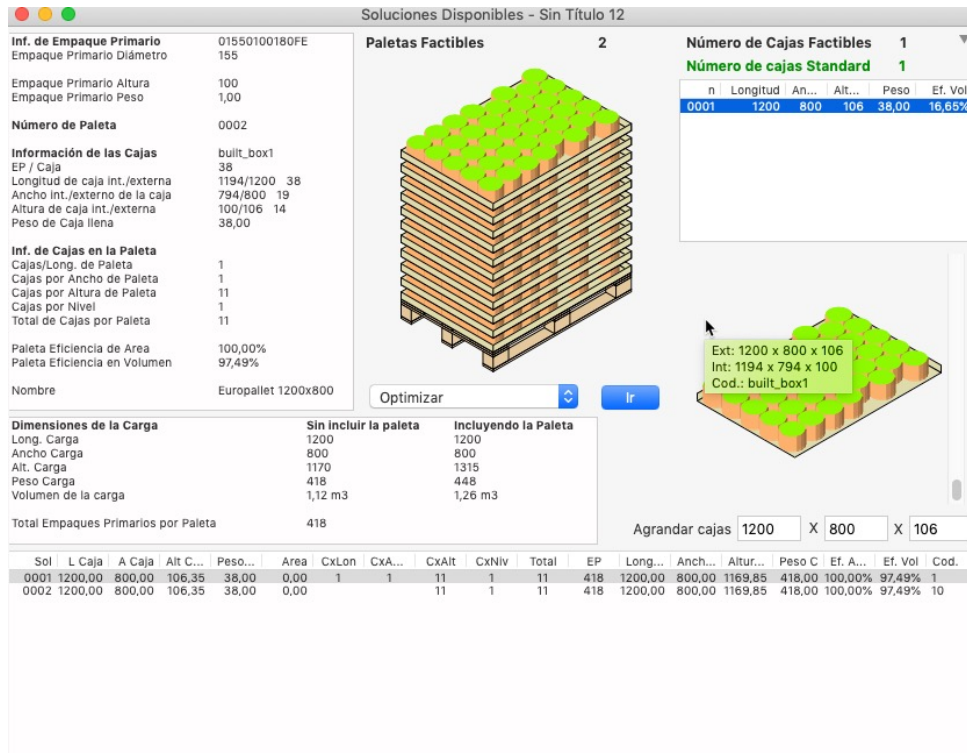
Soluciones Disponibles - Sin Título 12

Inf. de Empaque Primario 01550100180FE
Empaque Primario Diámetro 155

Empaque Primario Altura 100
Empaque Primario Peso 1,00

Número de Paleta 0002

Información de las Cajas built_box1
EP / Caja 38
Longitud de caja int./externa 1194/1200 38
Ancho int./externo de la caja 794/800 19
Altura de caja int./externa 100/106 14
Peso de Caja llena 38,00

Inf. de Cajas en la Paleta
Cajas/Long. de Paleta 1
Cajas por Ancho de Paleta 1
Cajas por Altura de Paleta 11
Cajas por Nivel 1
Total de Cajas por Paleta 11

Paleta Eficiencia de Area 100,00%
Paleta Eficiencia en Volumen 97,49%

Nombre Europallet 1200x800

Paletas Factibles 2

Optimizar

Ir

Número de Cajas Factibles 1
Número de cajas Standard 1

| n | Longitud | An... | Alt... | Peso | Ef. Vol |
|---|---|---|---|---|---|
| 0001 | 1200 | 800 | 106 | 38,00 | 16,65% |

Ext: 1200 x 800 x 106
Int: 1194 x 794 x 100
Cod.: built_box1

| Dimensiones de la Carga | Sin incluir la paleta | Incluyendo la Paleta |
|---|---|---|
| Long. Carga | 1200 | 1200 |
| Ancho Carga | 800 | 800 |
| Alt. Carga | 1170 | 1315 |
| Peso Carga | 418 | 448 |
| Volumen de la carga | 1,12 m3 | 1,26 m3 |

Total Empaques Primarios por Paleta 418

Agrandar cajas 1200 X 800 X 106

| Sol | L Caja | A Caja | Alt C... | Peso... | Area | CxLon | CxA... | CxAlt | CxNiv | Total | EP | Long... | Anch... | Altur... | Peso C | Ef. A... | Ef. Vol | Cod. |
|---|---|---|---|---|---|---|---|---|---|---|---|---|---|---|---|---|---|---|
| 0001 | 1200,00 | 800,00 | 106,35 | 38,00 | 0,00 | 1 | 1 | 11 | 1 | 11 | 418 | 1200,00 | 800,00 | 1169,85 | 418,00 | 100,00% | 97,49% | 1 |
| 0002 | 1200,00 | 800,00 | 106,35 | 38,00 | 0,00 | | | 11 | 1 | 11 | 418 | 1200,00 | 800,00 | 1169,85 | 418,00 | 100,00% | 97,49% | 10 |